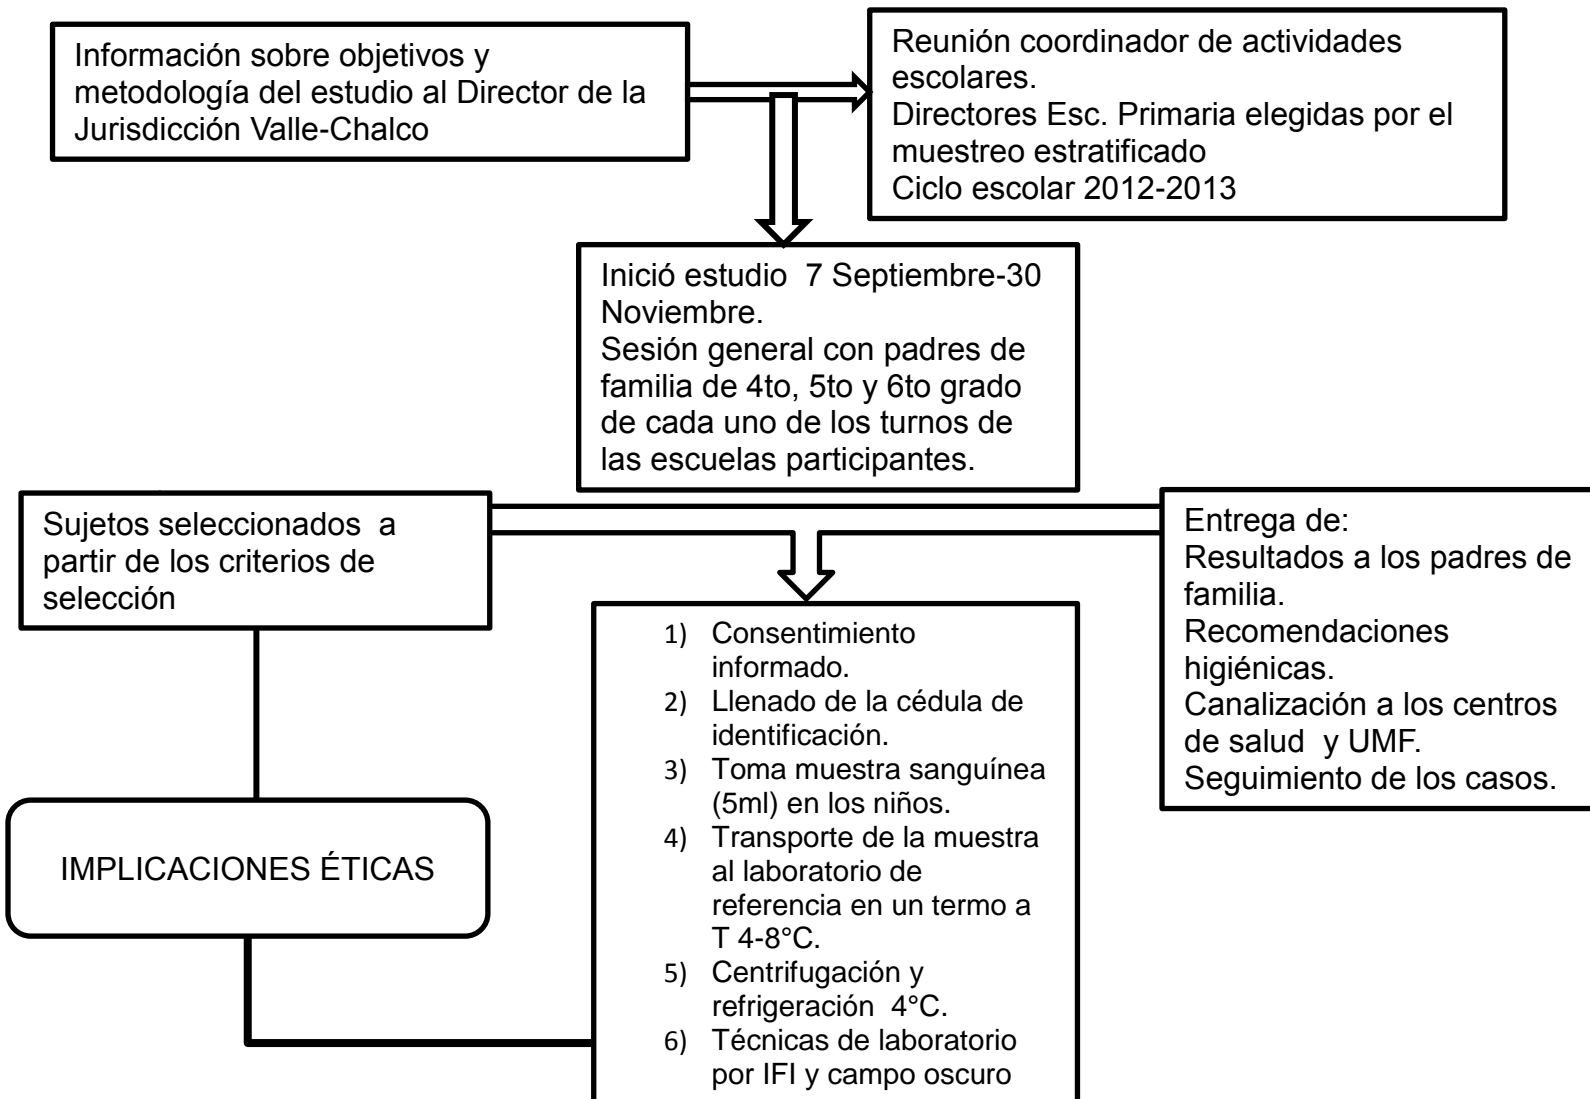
Información sobre objetivos y metodología del estudio al Director de la Jurisdicción Valle-Chalco

Reunión coordinador de actividades escolares.
Directores Esc. Primaria elegidas por el muestreo estratificado
Ciclo escolar 2012-2013

Inició estudio 7 Septiembre-30 Noviembre.
Sesión general con padres de familia de 4to, 5to y 6to grado de cada uno de los turnos de las escuelas participantes.

Sujetos seleccionados a partir de los criterios de selección

Entrega de:
Resultados a los padres de familia.
Recomendaciones higiénicas.
Canalización a los centros de salud y UMF.
Seguimiento de los casos.

1) Consentimiento informado.
2) Llenado de la cédula de identificación.
3) Toma muestra sanguínea (5ml) en los niños.
4) Transporte de la muestra al laboratorio de referencia en un termo a T 4-8°C.
5) Centrifugación y refrigeración 4°C.
6) Técnicas de laboratorio por IFI y campo oscuro

IMPLICACIONES ÉTICAS